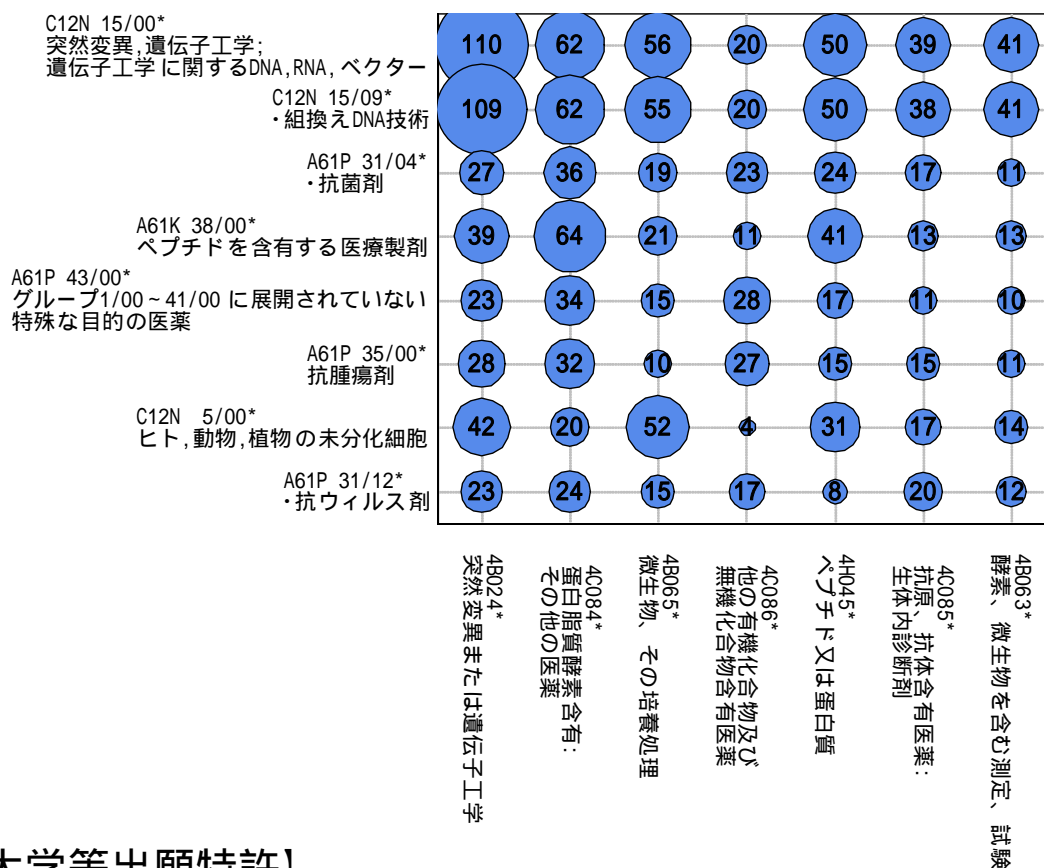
C12N 15/00*
突然変異,遺伝子工学;
遺伝子工学に関するDNA,RNA,ベクター

C12N 15/09*
・組換えDNA技術

A61P 31/04*
・抗菌剤

A61K 38/00*
ペプチドを含有する医療製剤

A61P 43/00*
グループ1/00~41/00に展開されていない特殊な目的の医薬

A61P 35/00*
抗腫瘍剤

C12N 5/00*
ヒト,動物,植物の未分化細胞

A61P 31/12*
・抗ウィルス剤

| | | | | | | |
|---|---|---|---|---|---|---|
| 110 | 62 | 56 | 20 | 50 | 39 | 41 |
| 109 | 62 | 55 | 20 | 50 | 38 | 41 |
| 27 | 36 | 19 | 23 | 24 | 17 | 11 |
| 39 | 64 | 21 | 11 | 41 | 13 | 13 |
| 23 | 34 | 15 | 28 | 17 | 11 | 10 |
| 28 | 32 | 10 | 27 | 15 | 15 | 11 |
| 42 | 20 | 52 | 4 | 31 | 17 | 14 |
| 23 | 24 | 15 | 17 | 8 | 20 | 12 |

4B024*
突然変異または遺伝子工学

4C084*
蛋白脂質酵素含有:
その他の医薬

4B065*
微生物、その培養処理

4C086*
他の有機化合物及び
無機化合物含有医薬

4H045*
ペプチド又は蛋白質

4C085*
抗原、抗体含有医薬:
生体内診断剤

4B063*
酵素、微生物を含む測定、試験

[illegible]大学等出願特許】